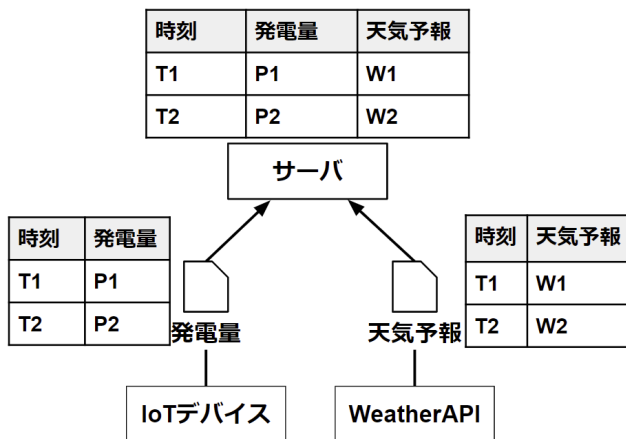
| 時刻 | 発電量 | 天気予報 |
|---|---|---|
| T1 | P1 | W1 |
| T2 | P2 | W2 |

サーバ

| 時刻 | 発電量 |
|---|---|
| T1 | P1 |
| T2 | P2 |

発電量

天気予報

| 時刻 | 天気予報 |
|---|---|
| T1 | W1 |
| T2 | W2 |

IoTデバイス

WeatherAPI